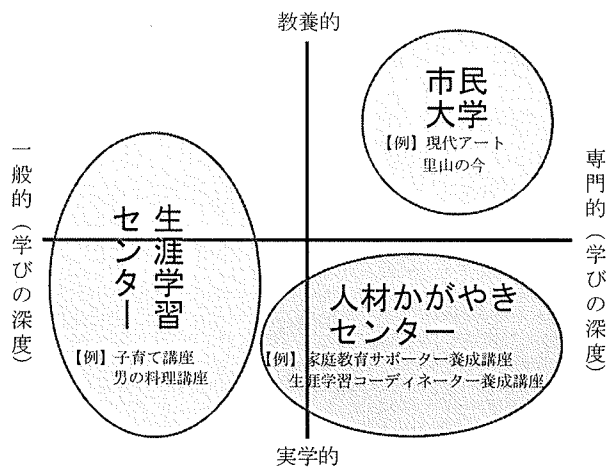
教養的

一般的（学びの深度）

専門的（学びの深度）

実学的

市民大学
【例】現代アート
里山の今

生涯学習センター
【例】子育て講座
男の料理講座

人材かがやきセンター
【例】家庭教育サポーター養成講座
生涯学習コーディネーター養成講座